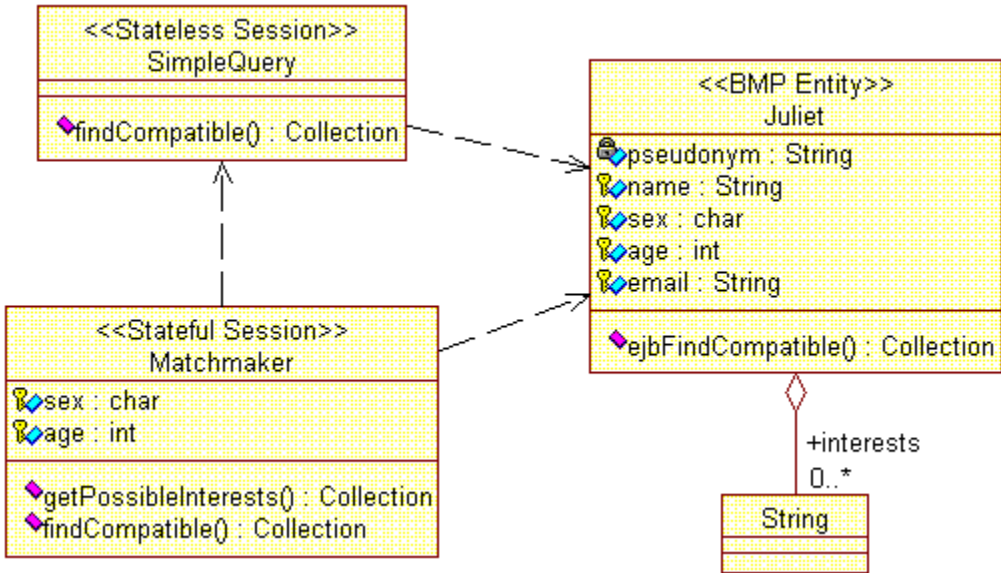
<<Stateless Session>>
SimpleQuery

findCompatible() : Collection

<<BMP Entity>>
Juliet

pseudonym : String
name : String
sex : char
age : int
email : String

ejbFindCompatible() : Collection

<<Stateful Session>>
Matchmaker

sex : char
age : int

getPossibleInterests() : Collection
findCompatible() : Collection

+interests
0..*

String